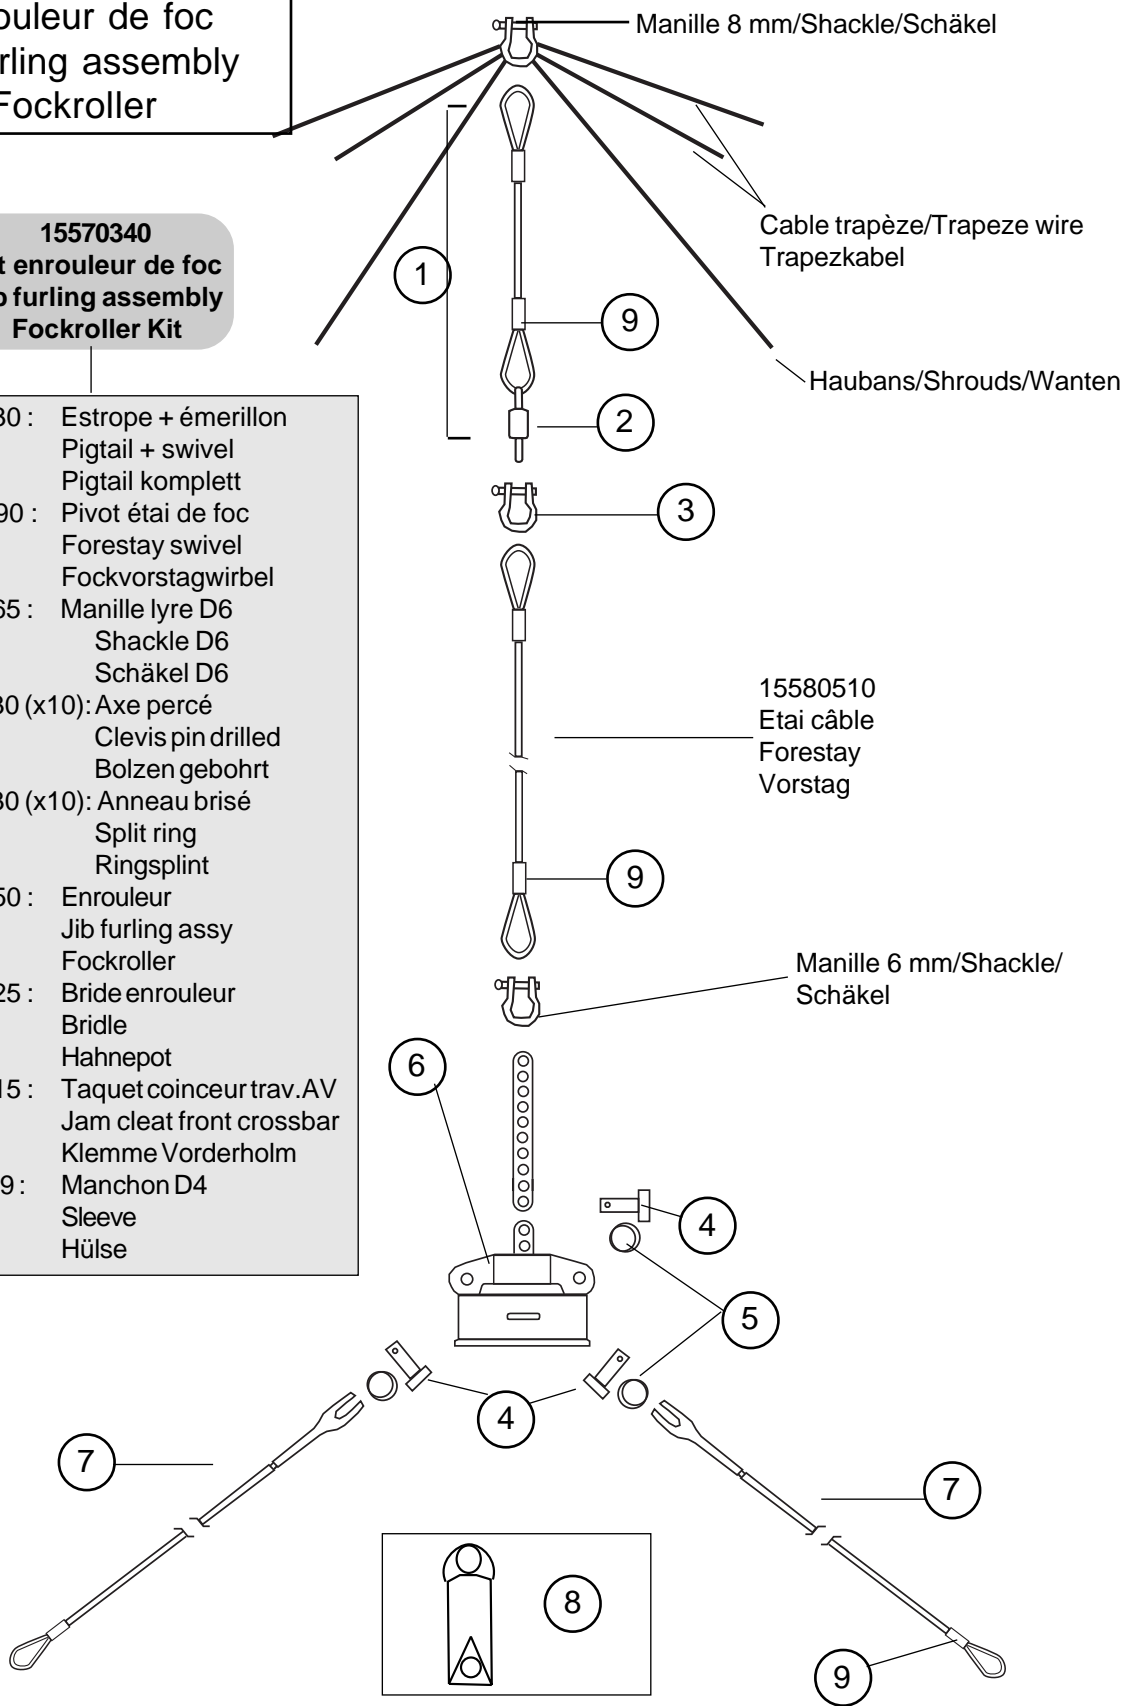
ouleur de foc
rling assembly
Fockroller

Manille 8 mm/Shackle/Schäkel

Cable trapèze/Trapeze wire
Trapezkabel

Haubans/Shrouds/Wanten

15570340
t enrouleur de foc
o furling assembly
Fockroller Kit

30 : Estrope + émerillon
Pigtail + swivel
Pigtail komplett
90 : Pivot étai de foc
Forestay swivel
Fockvorstagwirbel
65 : Manille lyre D6
Shackle D6
Schäkel D6
30 (x10): Axe percé
Clevis pin drilled
Bolzen gebohrt
30 (x10): Anneau brisé
Split ring
Ringsplint
50 : Enrouleur
Jib furling assy
Fockroller
25 : Bride enrouleur
Bridle
Hahnepot
15 : Taquet coinceur trav.AV
Jam cleat front crossbar
Klemme Vorderholm
9 : Manchon D4
Sleeve
Hülse

1
9
2
3

15580510
Etai câble
Forestay
Vorstag

9

Manille 6 mm/Shackle/
Schäkel

6
4
5
4
7
7
8
9